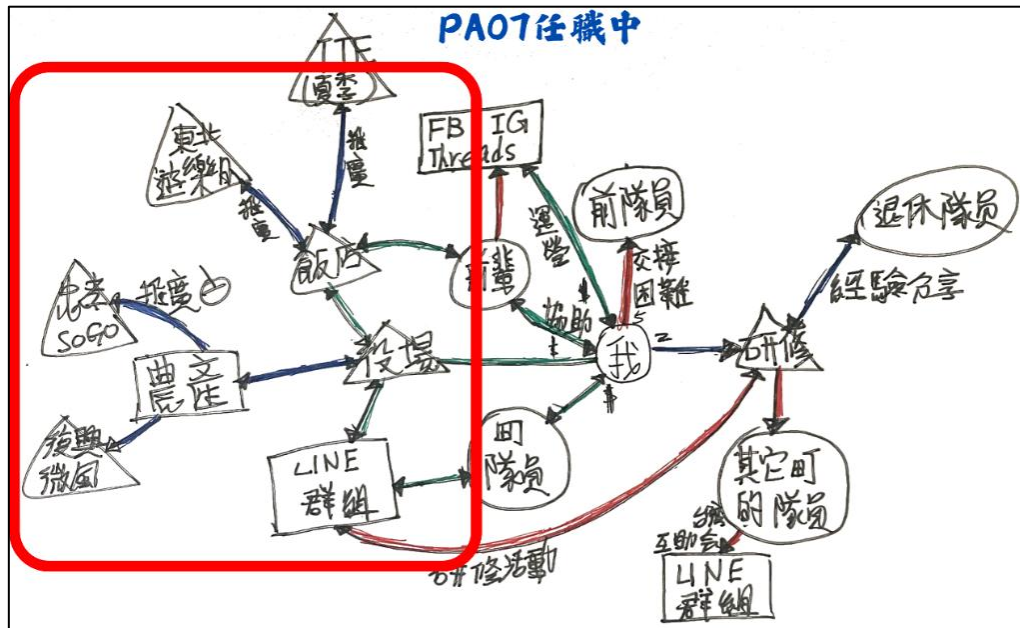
PA07任職中

ITF
夏季

東北
遊樂組

推廣

推廣

飯店

光泰
SOGO

推廣

農產

後興
微風

役場

LINE
群組

FB IG
Threads

前輩

運營

協助

前隊員

交接
困難

我

町
隊員

研修

退休隊員

經驗分享

其它町
的隊員

組織
互助會

LINE
群組

研修活動